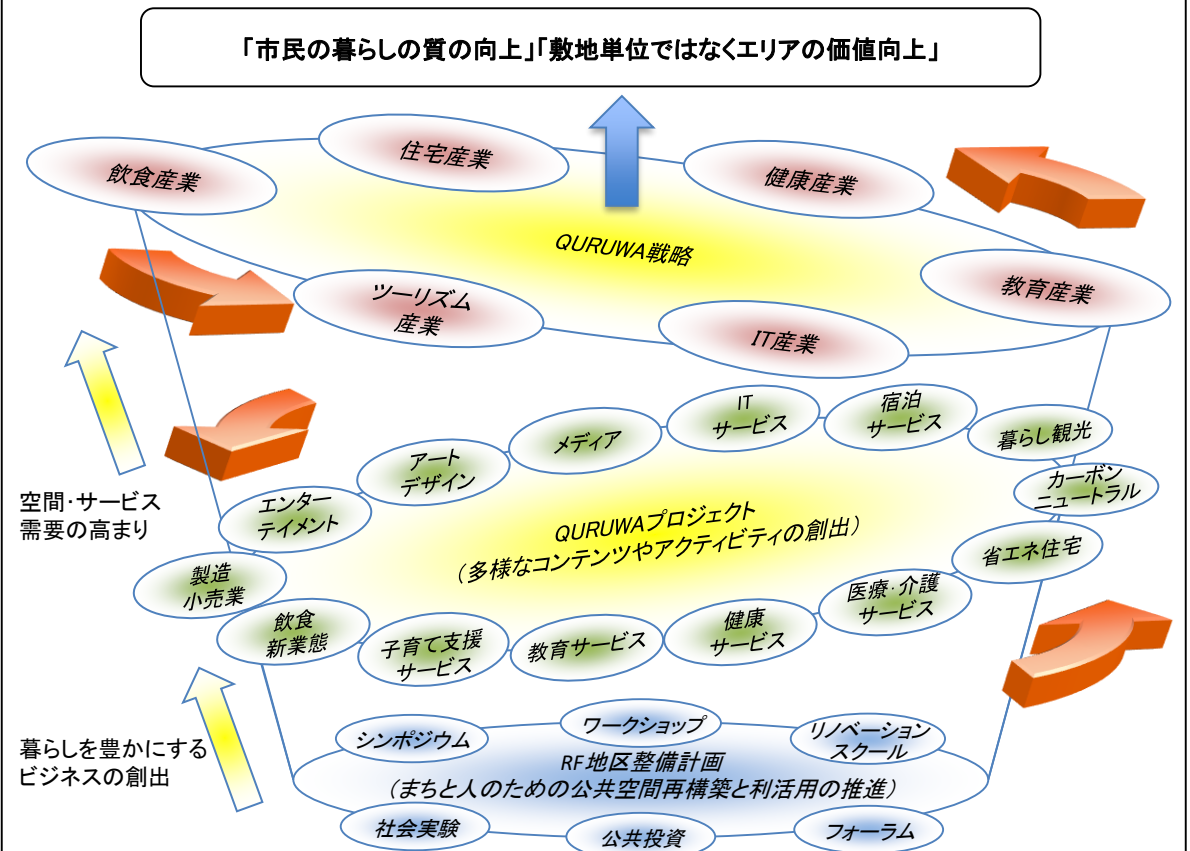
「市民の暮らしの質の向上」「敷地単位ではなくエリアの価値向上」

飲食産業

住宅産業

健康産業

QURUWA戦略

ツーリズム産業

IT産業

教育産業

空間・サービス需要の高まり

アートデザイン

メディア

ITサービス

宿泊サービス

暮らし観光

カーボンニュートラル

エンターテイメント

QURUWAプロジェクト
（多様なコンテンツやアクティビティの創出）

省エネ住宅

製造小売業

飲食新業態

子育て支援サービス

教育サービス

健康サービス

医療・介護サービス

暮らしを豊かにするビジネスの創出

シンポジウム

ワークショップ

リノベーションスクール

RF地区整備計画
（まちと人のための公共空間再構築と利活用の推進）

社会実験

公共投資

フォーラム